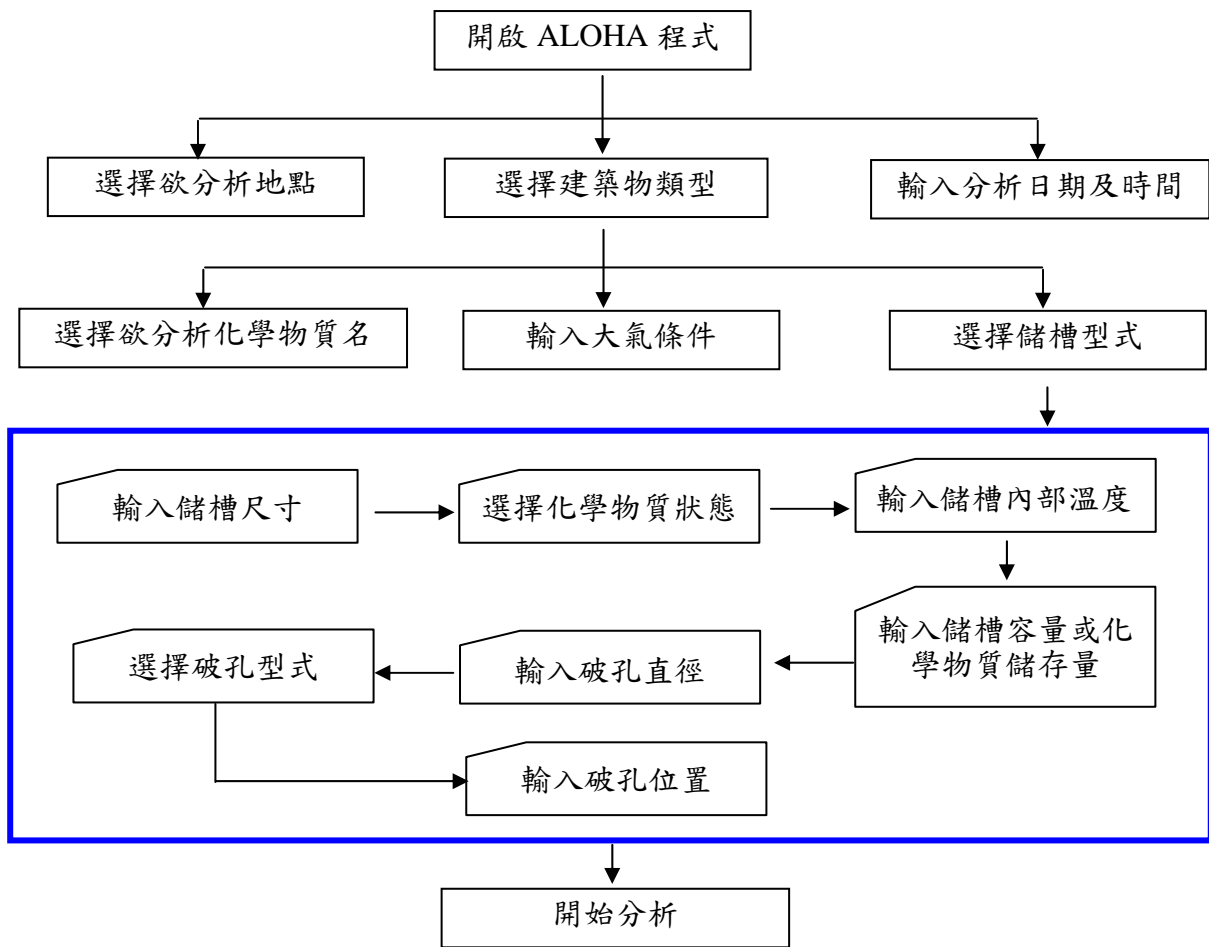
開啟 ALOHA 程式

選擇欲分析地點

選擇建築物類型

輸入分析日期及時間

選擇欲分析化學物質名

輸入大氣條件

選擇儲槽型式

輸入儲槽尺寸

選擇化學物質狀態

輸入儲槽內部溫度

輸入儲槽容量或化學物質儲存量

輸入破孔直徑

選擇破孔型式

輸入破孔位置

開始分析